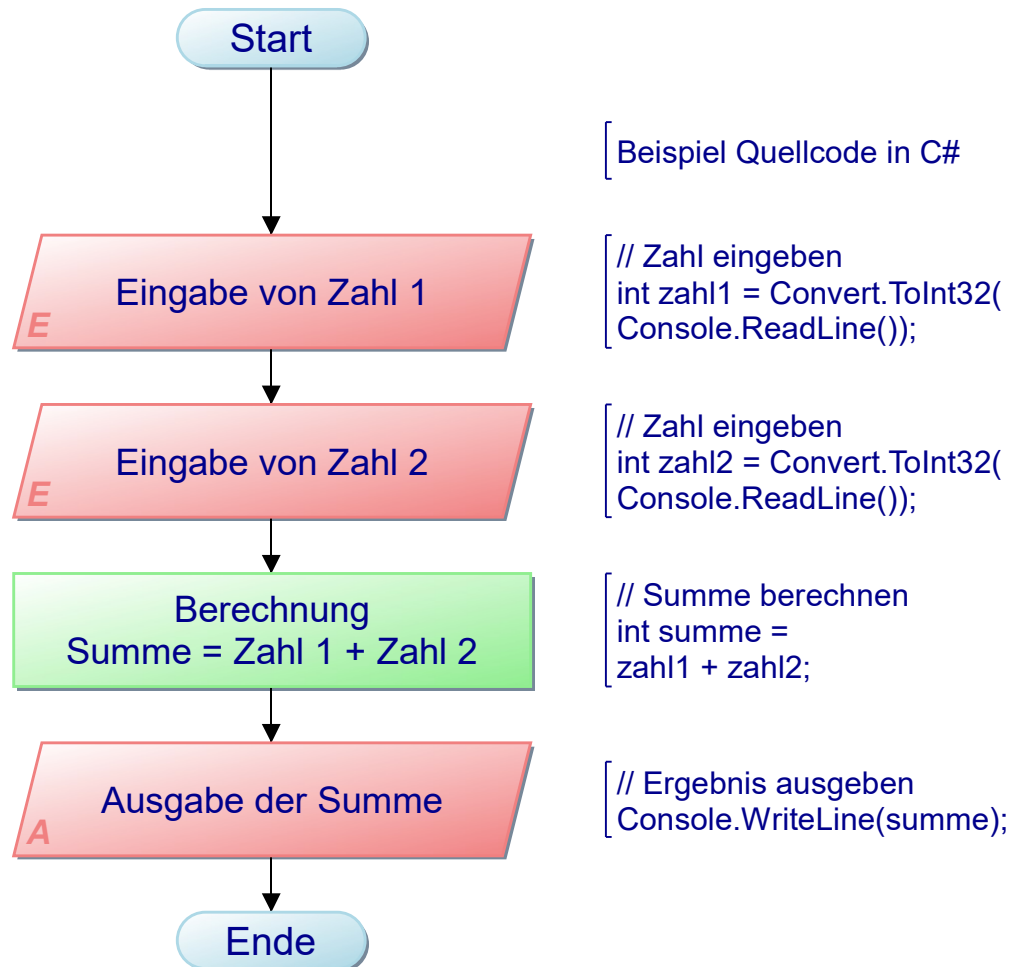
Start

Beispiel Quellcode in C#

Eingabe von Zahl 1

E

// Zahl eingeben
int zahl1 = Convert.ToInt32(
Console.ReadLine());

Eingabe von Zahl 2

E

// Zahl eingeben
int zahl2 = Convert.ToInt32(
Console.ReadLine());

Berechnung
Summe = Zahl 1 + Zahl 2

// Summe berechnen
int summe =
zahl1 + zahl2;

Ausgabe der Summe

A

// Ergebnis ausgeben
Console.WriteLine(summe);

Ende